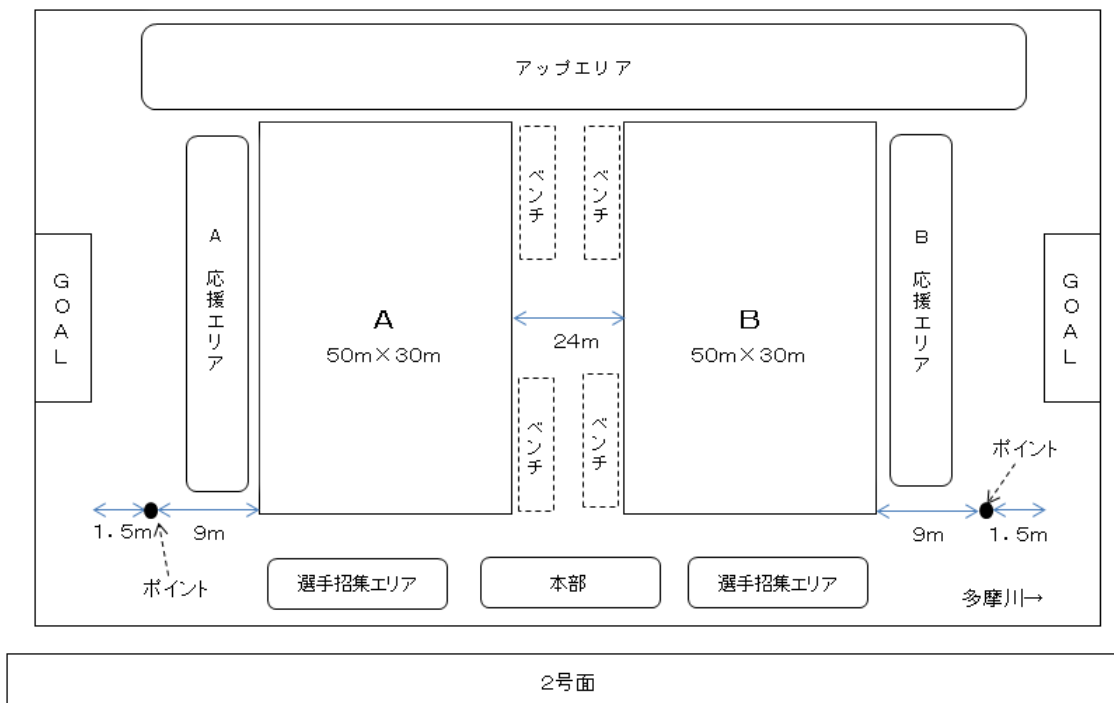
アップエリア

GOAL

A 応援エリア

ベンチ

ベンチ

A
50m×30m

24m

B
50m×30m

ベンチ

ベンチ

B 応援エリア

GOAL

ポイント

1.5m

9m

9m

1.5m

ポイント

選手招集エリア

本部

選手招集エリア

多摩川→

2号面